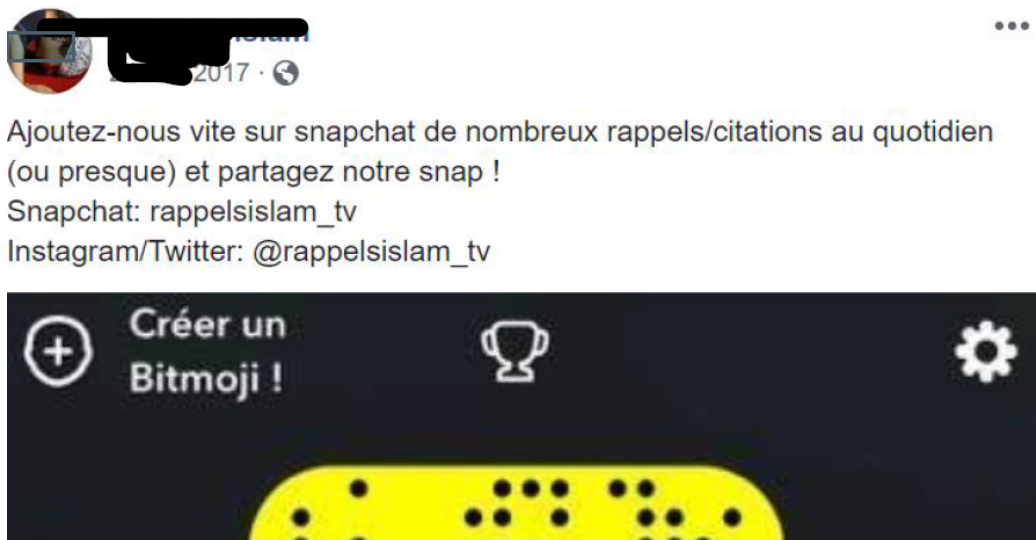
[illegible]islam
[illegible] 2017 ·

Ajoutez-nous vite sur snapchat de nombreux rappels/citations au quotidien (ou presque) et partagez notre snap !
Snapchat: rappelsislam_tv
Instagram/Twitter: @rappelsislam_tv

Créer un Bitmoji !